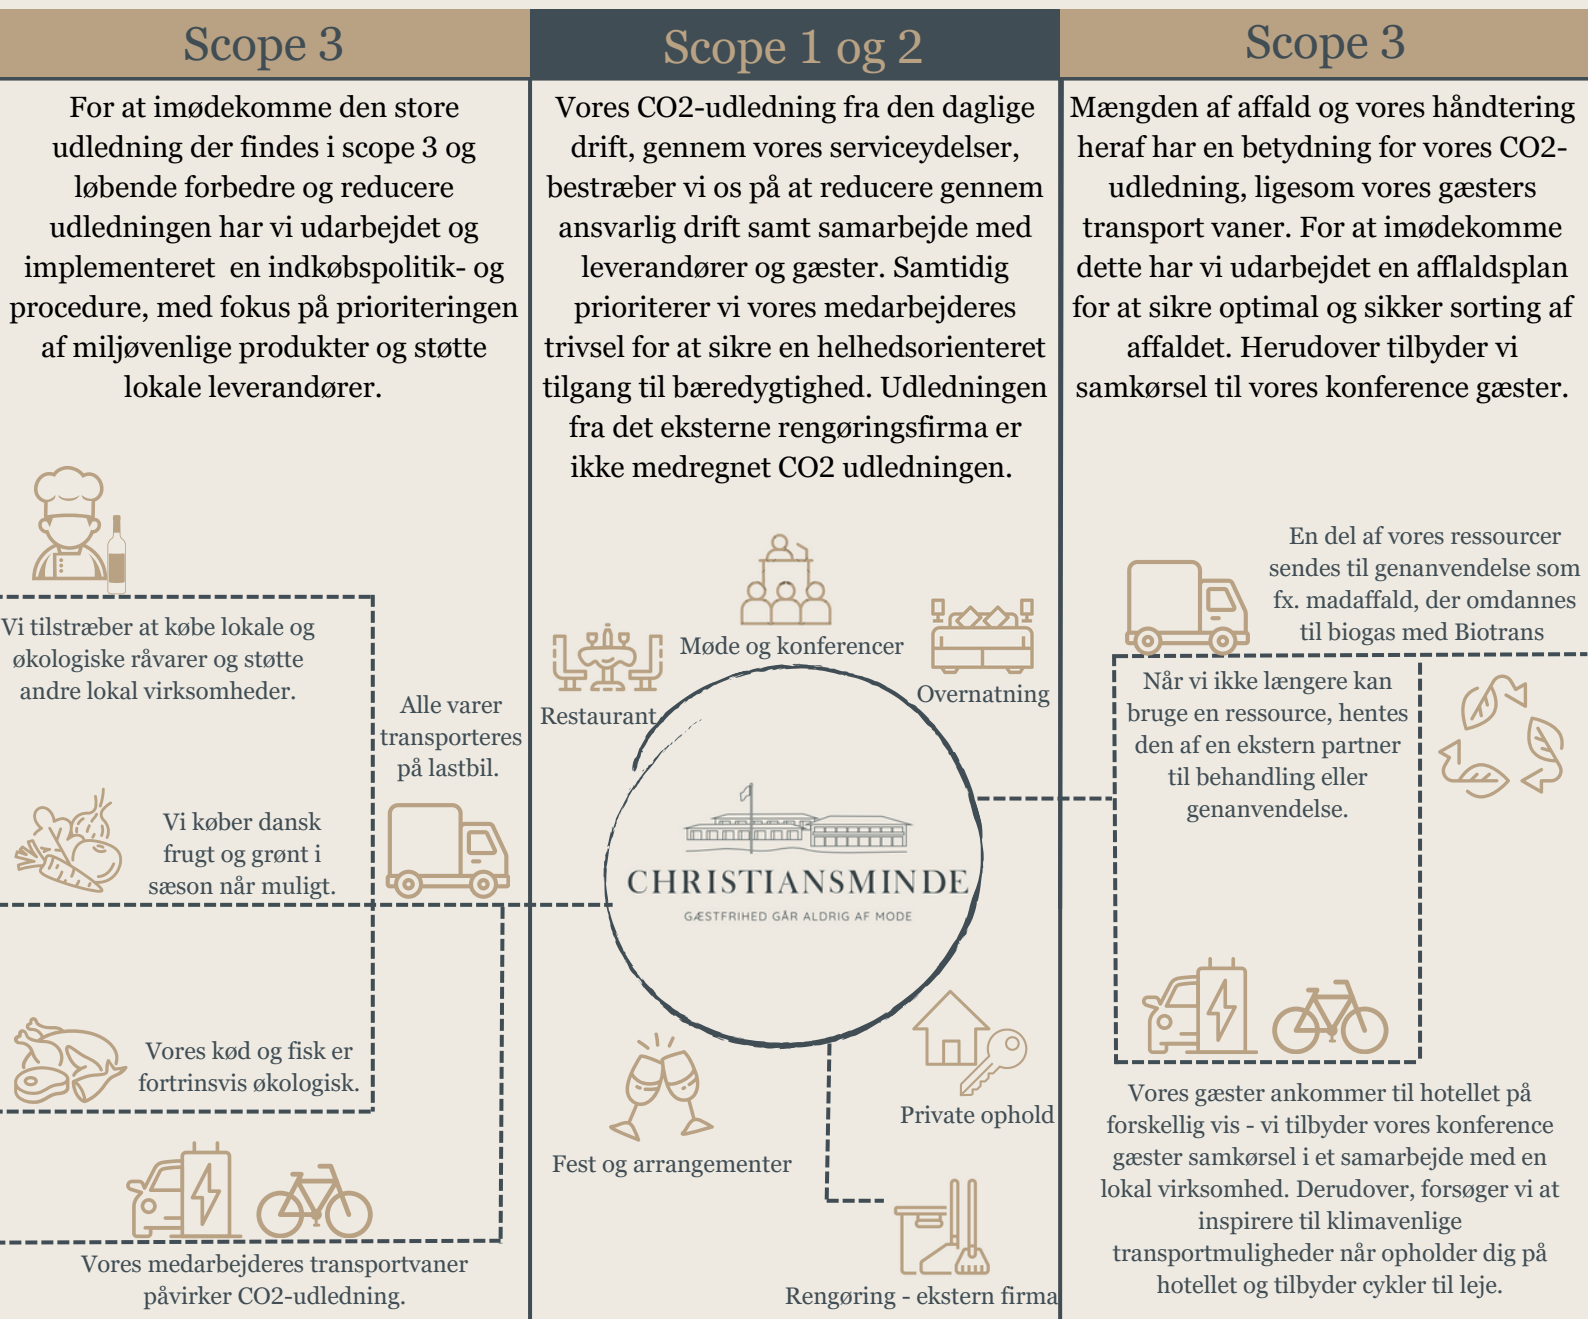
Scope 3

For at imødekomme den store udledning der findes i scope 3 og løbende forbedre og reducere udledningen har vi udarbejdet og implementeret en indkøbspolitik- og procedure, med fokus på prioriteringen af miljøvenlige produkter og støtte lokale leverandører.

Vi tilstræber at købe lokale og økologiske råvarer og støtte andre lokal virksomheder.

Alle varer transporteres på lastbil.

Vi køber dansk frugt og grønt i sæson når muligt.

Vores kød og fisk er fortrinsvis økologisk.

Vores medarbejderes transportvaner påvirker CO2-udledning.

Scope 1 og 2

Vores CO2-udledning fra den daglige drift, gennem vores serviceydelser, bestræber vi os på at reducere gennem ansvarlig drift samt samarbejde med leverandører og gæster. Samtidig prioriterer vi vores medarbejderes trivsel for at sikre en helhedsorienteret tilgang til bæredygtighed. Udledningen fra det eksterne rengøringsfirma er ikke medregnet CO2 udledningen.

Møde og konferencer

Restaurant

Overnatning

CHRISTIANSMINDE
GÆSTFRIHED GÅR ALDRIG AF MODE

Fest og arrangementer

Private ophold

Rengøring - ekstern firma

Scope 3

Mængden af affald og vores håndtering heraf har en betydning for vores CO2-udledning, ligesom vores gæsters transport vaner. For at imødekomme dette har vi udarbejdet en afflaldsplan for at sikre optimal og sikker sorting af affaldet. Herudover tilbyder vi samkørsel til vores konference gæster.

En del af vores ressourcer sendes til genanvendelse som fx. madaffald, der omdannes til biogas med Biotrans

Når vi ikke længere kan bruge en ressource, hentes den af en ekstern partner til behandling eller genanvendelse.

Vores gæster ankommer til hotellet på forskellig vis - vi tilbyder vores konference gæster samkørsel i et samarbejde med en lokal virksomhed. Derudover, forsøger vi at inspirere til klimavenlige transportmuligheder når opholder dig på hotellet og tilbyder cykler til leje.